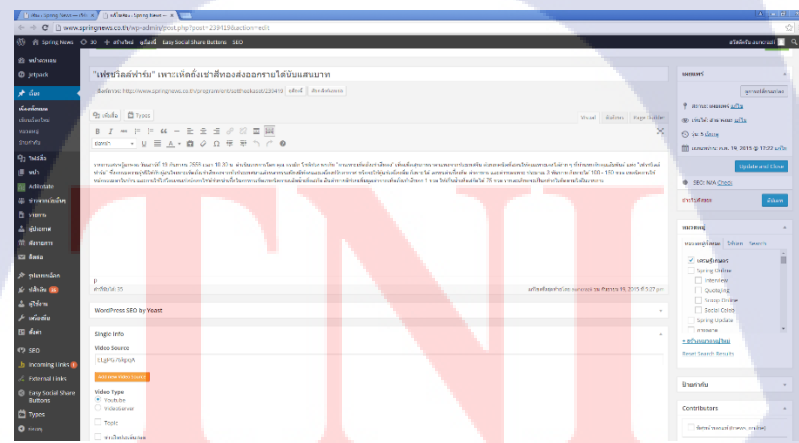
Spring News
www.springnews.co.th/wp-admin/post.php?post=239419&action=edit
Spring News 30 + สร้างใหม่ ดูเนื้อหา Easy Social Share Buttons SEO

หน้าควบคุม
Jetpack
เรื่อง
เรื่องทั้งหมด
เขียนเรื่องใหม่
หมวดหมู่
ป้ายกำกับ
ไฟล์สื่อ
หน้า
Activate
ความคิดเห็น
รายการ
ผู้ประกาศ
สัมภาษณ์
ติดตาม
รูปแบบหน้าตา
ปลั๊กอิน
ผู้ใช้งาน
เครื่องมือ
ตั้งค่า
SEO
Incoming Links
External Links
Easy Social Share Buttons
Types

"เฟรชวิลล์ฟาร์ม" เพาะเห็ดถั่งเช่าสีทองส่งออกรายได้นับแสนบาท

ลิงก์ถาวร: http://www.springnews.co.th/programmes/sotthedkaset/239419 แก้ไข ดูเรื่องนี้

เพิ่มสื่อ Types
Visual ข้อความ Page Builder
ย่อหน้า

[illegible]

p
จำนวนคำ: 35
บันทึกร่างเมื่อเวลา 12:27 pm แก้ไขล่าสุดโดย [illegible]

WordPress SEO by Yoast

Single Info
Video Source
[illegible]
Add new video source
Video Type
Youtube
VideoServer
Tools

เผยแพร่
ดูการเปลี่ยนแปลง
สถานะ: เผยแพร่แล้ว แก้ไข
ปรากฏ: สาธารณะ แก้ไข
ฉบับ: 5 ดูประวัติ
เผยแพร่เมื่อ: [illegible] 19, 2015 @ 12:27 แก้ไข
Update and Close
SEO: N/A Check
ย้ายไปถังขยะ อัปเดต

หมวดหมู่
หมวดหมู่ทั้งหมด ใช้บ่อย
เศรษฐกิจเกษตร
Spring Online
Interview
Quotepost
Scoop Online
Social Crime
Spring Update
+ สร้างหมวดหมู่ใหม่
Reset Search Results

ป้ายกำกับ
Contributors